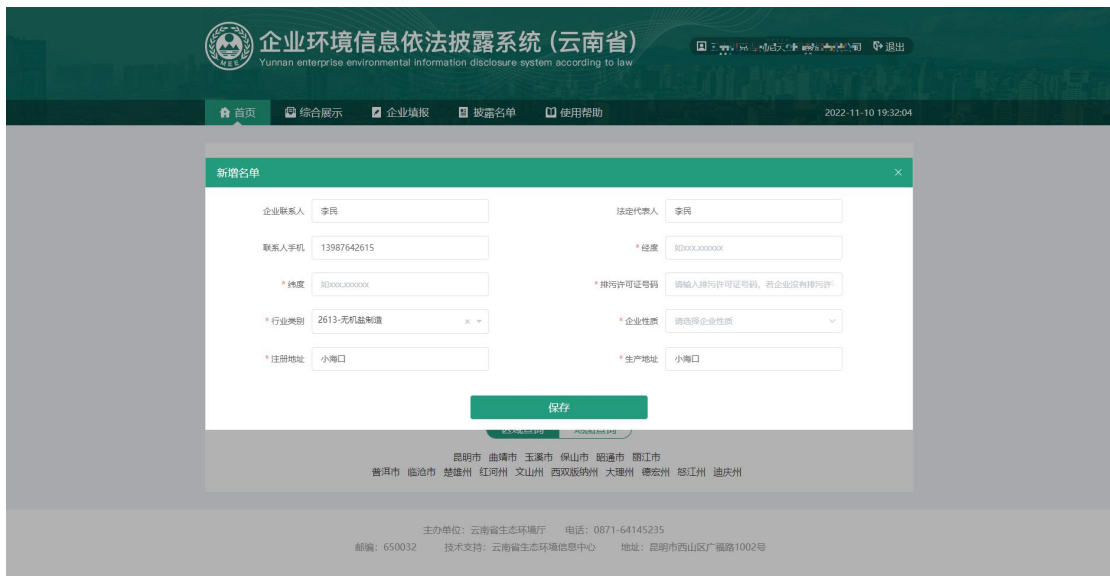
企业环境信息依法披露系统（云南省）
Yunnan enterprise environmental information disclosure system according to law

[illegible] 退出

首页 综合展示 企业填报 披露名单 使用帮助

2022-11-10 19:32:04

新增名单 ×

企业联系人 李民
法定代表人 李民
联系人手机 13987642615
* 经度 如xxx.xxxxxx
* 纬度 如xxx.xxxxxx
* 排污许可证号码 请输入排污许可证号码，若企业没有排污许
* 行业类别 2613-无机盐制造
* 企业性质 请选择企业性质
* 注册地址 小海口
* 生产地址 小海口

保存

昆明市 曲靖市 玉溪市 保山市 昭通市 丽江市
普洱市 临沧市 楚雄州 红河州 文山州 西双版纳州 大理州 德宏州 怒江州 迪庆州

主办单位：云南省生态环境厅 电话：0871-64145235
邮编：650032 技术支持：云南省生态环境信息中心 地址：昆明市西山区广福路1002号